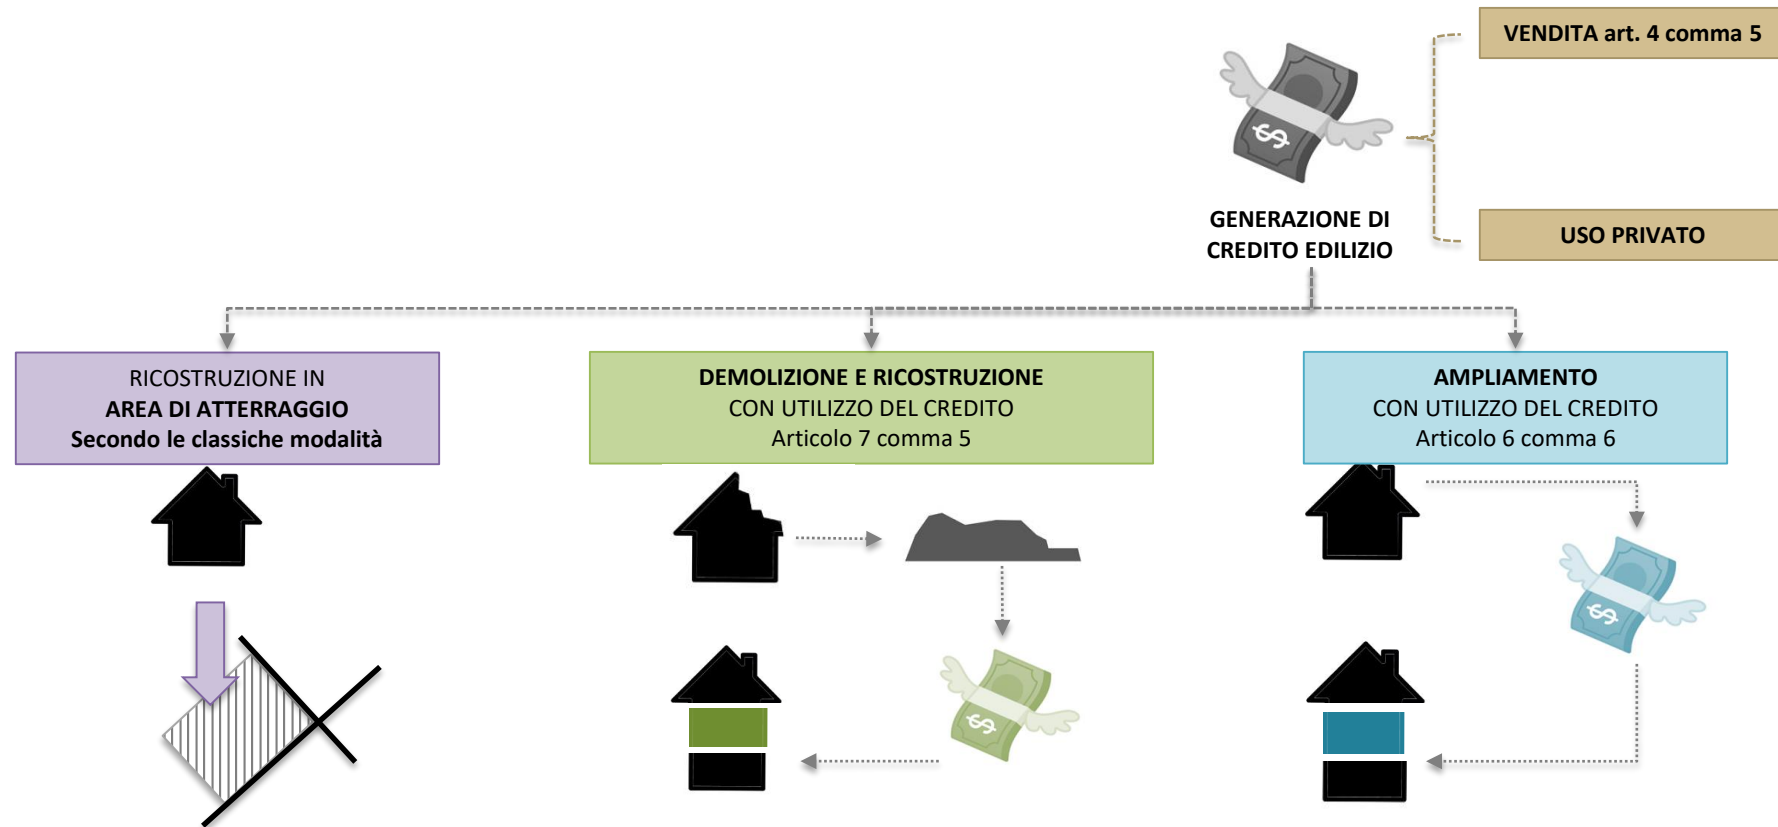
VENDITA art. 4 comma 5

USO PRIVATO

GENERAZIONE DI CREDITO EDILIZIO

RICOSTRUZIONE IN
AREA DI ATTERRAGGIO
Secondo le classiche modalità

DEMOLIZIONE E RICOSTRUZIONE
CON UTILIZZO DEL CREDITO
Articolo 7 comma 5

AMPLIAMENTO
CON UTILIZZO DEL CREDITO
Articolo 6 comma 6